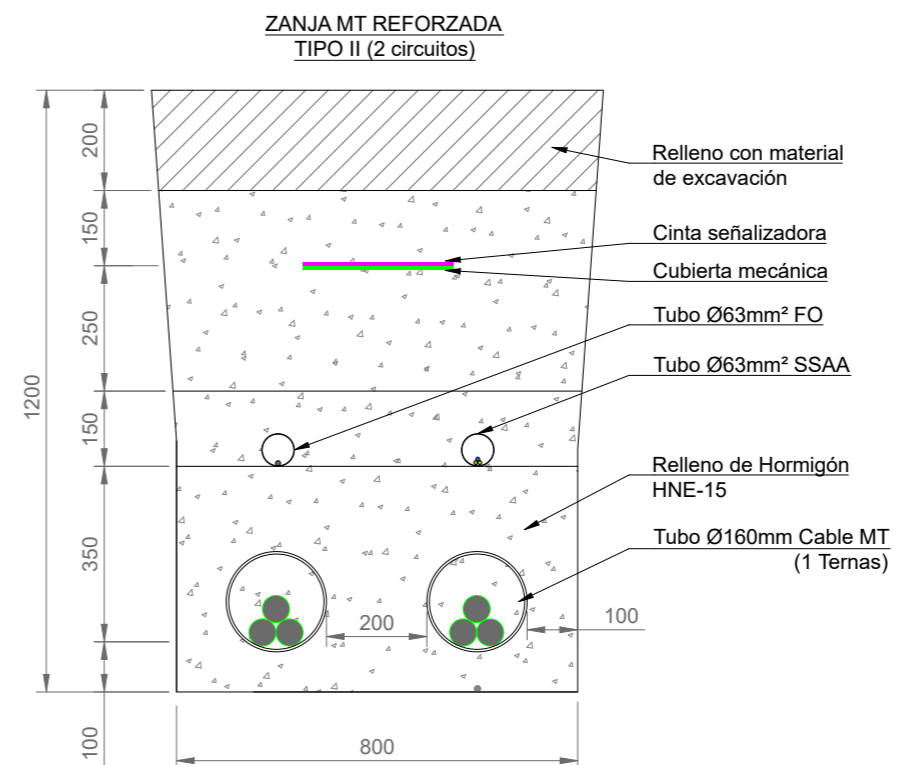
ZANJA MT REFORZADA
TIPO II (2 circuitos)

1200

200

150

250

150

350

100

Relleno con material de excavación

Cinta señalizadora

Cubierta mecánica

Tubo Ø63mm² FO

Tubo Ø63mm² SSAA

Relleno de Hormigón HNE-15

Tubo Ø160mm Cable MT (1 Ternas)

200

100

800